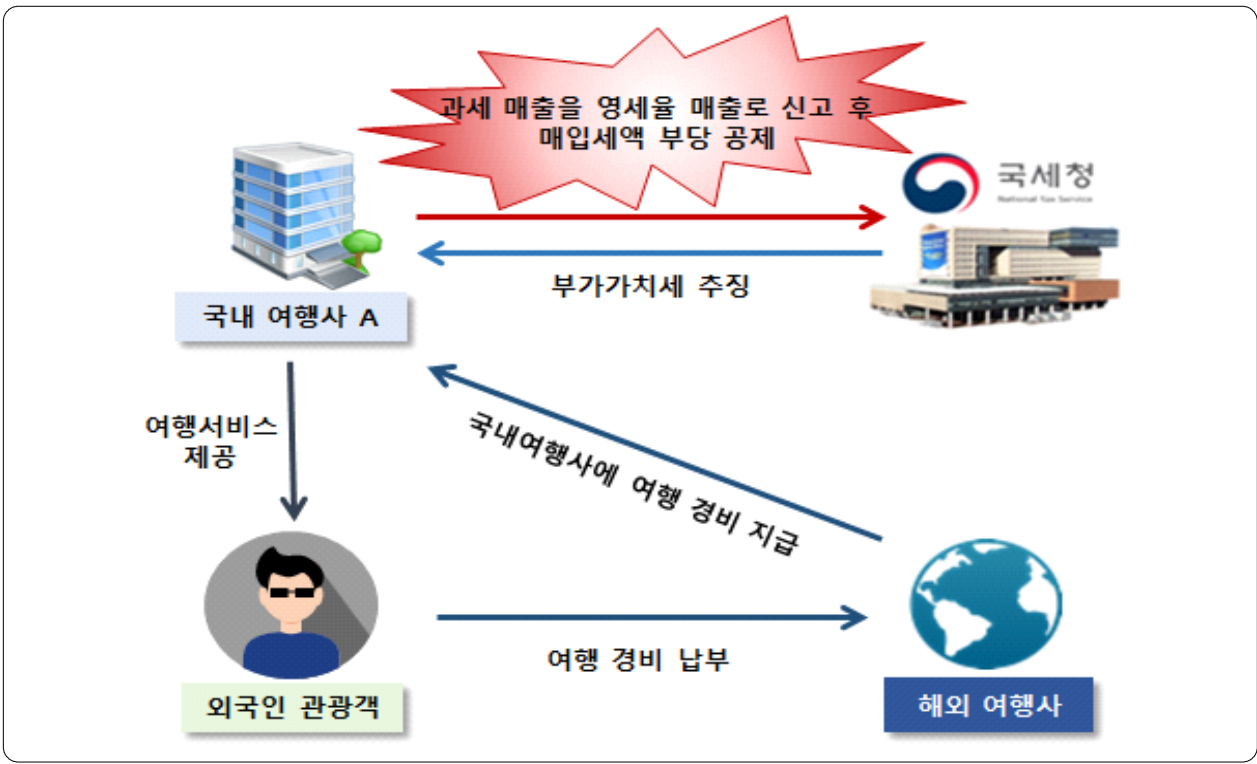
과세 매출을 영세율 매출로 신고 후 매입세액 부당 공제

국세청
National Tax Service

국내 여행사 A

부가가치세 추징

여행서비스 제공

국내여행사에 여행 경비 지급

외국인 관광객

여행 경비 납부

해외 여행사